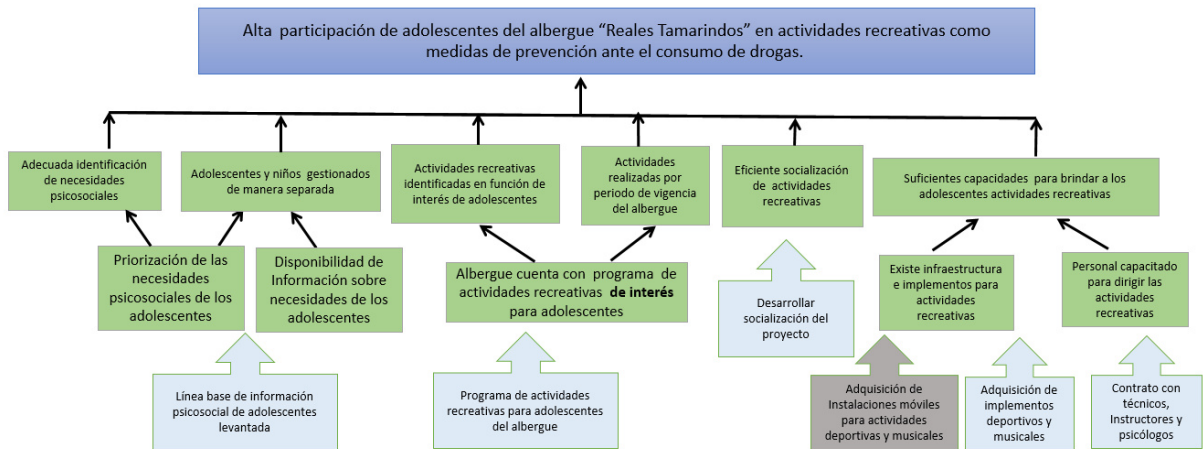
Alta participación de adolescentes del albergue "Reales Tamarindos" en actividades recreativas como medidas de prevención ante el consumo de drogas.

Adecuada identificación de necesidades psicosociales

Adolescentes y niños gestionados de manera separada

Actividades recreativas identificadas en función de interés de adolescentes

Actividades realizadas por periodo de vigencia del albergue

Eficiente socialización de actividades recreativas

Suficientes capacidades para brindar a los adolescentes actividades recreativas

Priorización de las necesidades psicosociales de los adolescentes

Disponibilidad de Información sobre necesidades de los adolescentes

Albergue cuenta con programa de actividades recreativas de interés para adolescentes

Desarrollar socialización del proyecto

Existe infraestructura e implementos para actividades recreativas

Personal capacitado para dirigir las actividades recreativas

Línea base de información psicosocial de adolescentes levantada

Programa de actividades recreativas para adolescentes del albergue

Adquisición de Instalaciones móviles para actividades deportivas y musicales

Adquisición de implementos deportivos y musicales

Contrato con técnicos, Instructores y psicólogos